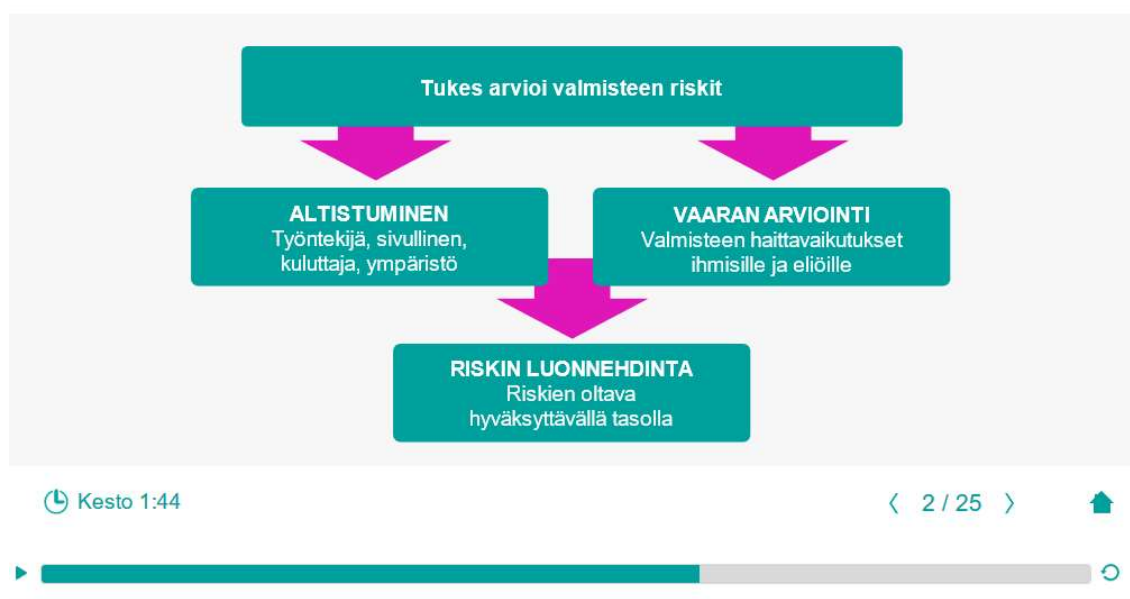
Tukes arvioi valmisteen riskit

ALTISTUMINEN
Työntekijä, sivullinen, kuluttaja, ympäristö

VAARAN ARVIOINTI
Valmisteen haittavaikutukset ihmisille ja eliöille

RISKIN LUONNEHDINTA
Riskien oltava hyväksyttävällä tasolla

Kesto 1:44

〈 2 / 25 〉